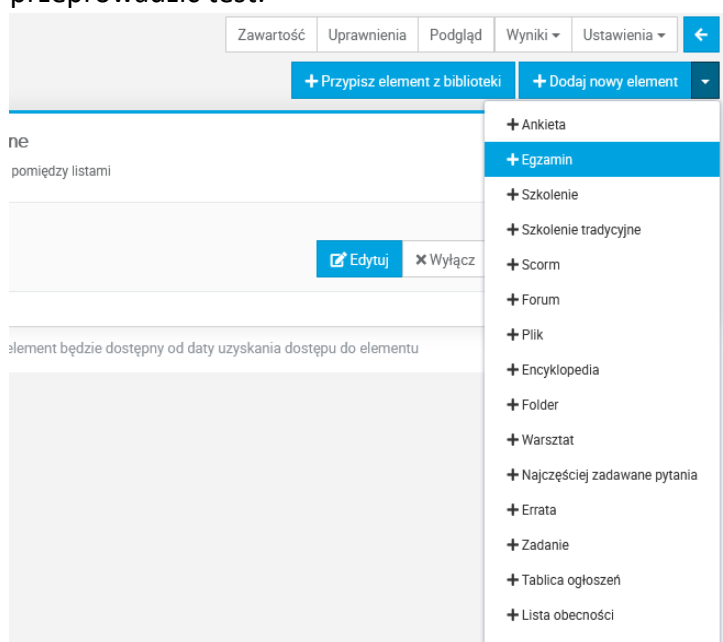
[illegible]

Zawartość | Uprawnienia | Podgląd | Wyniki ▾ | Ustawienia ▾ | ←

+ Przypisz element z biblioteki | + Dodaj nowy element ▾

ne
pomiędzy listami

Edytuj | ✕ Wyłącz

element będzie dostępny od daty uzyskania dostępu do elementu

+ Ankieta
+ Egzamin
+ Szkolenie
+ Szkolenie tradycyjne
+ Scorm
+ Forum
+ Plik
+ Encyklopedia
+ Folder
+ Warsztat
+ Najczęściej zadawane pytania
+ Errata
+ Zadanie
+ Tablica ogłoszeń
+ Lista obecności